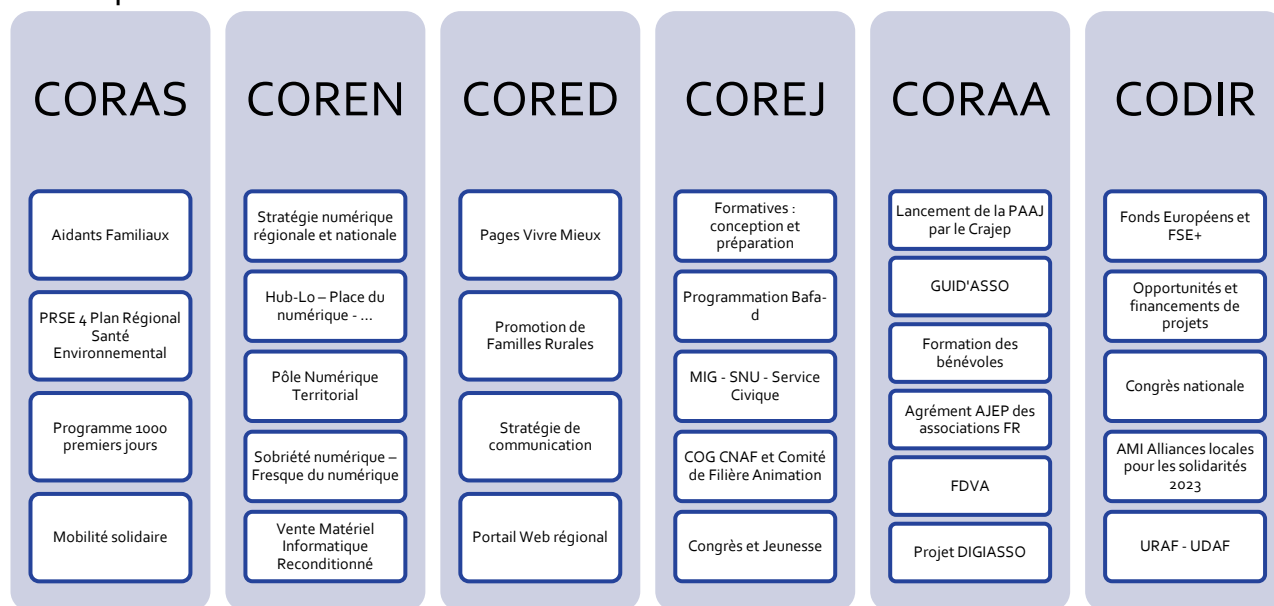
CORAS

Aidants Familiaux

PRSE 4 Plan Régional Santé Environnemental

Programme 1000 premiers jours

Mobilité solidaire

COREN

Stratégie numérique régionale et nationale

Hub-Lo – Place du numérique - …

Pôle Numérique Territorial

Sobriété numérique – Fresque du numérique

Vente Matériel Informatique Reconditionné

CORED

Pages Vivre Mieux

Promotion de Familles Rurales

Stratégie de communication

Portail Web régional

COREJ

Formatives : conception et préparation

Programmation Bafa-d

MIG - SNU - Service Civique

COG CNAF et Comité de Filière Animation

Congrès et Jeunesse

CORAA

Lancement de la PAAJ par le Crajep

GUID'ASSO

Formation des bénévoles

Agrément AJEP des associations FR

FDVA

Projet DIGIASSO

CODIR

Fonds Européens et FSE+

Opportunités et financements de projets

Congrès nationale

AMI Alliances locales pour les solidarités 2023

URAF - UDAF